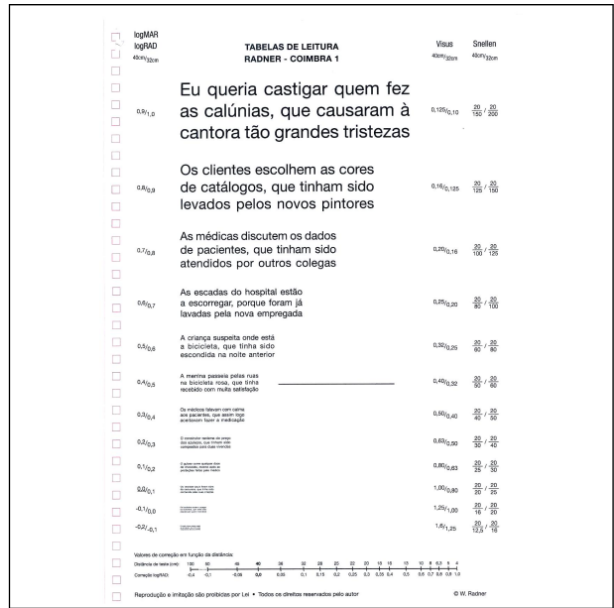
logMAR
logRAD
40cm/32cm

TABELAS DE LEITURA
RADNER - COIMBRA 1

Visus
40cm/32cm

Snellen
40cm/32cm

0,8/1,0

Eu queria castigar quem fez as calúnias, que causaram à cantora tão grandes tristezas

0,125/0,10

$\frac{20}{150}$ / $\frac{20}{200}$

0,8/0,9

Os clientes escolhem as cores de catálogos, que tinham sido levados pelos novos pintores

0,16/0,125

$\frac{20}{125}$ / $\frac{20}{150}$

0,7/0,8

As médicas discutem os dados de pacientes, que tinham sido atendidos por outros colegas

0,20/0,16

$\frac{20}{100}$ / $\frac{20}{125}$

0,6/0,7

As escadas do hospital estão a escorregar, porque foram já lavadas pela nova empregada

0,25/0,20

$\frac{20}{80}$ / $\frac{20}{100}$

0,5/0,6

A criança suspeita onde está a bicicleta, que tinha sido escondida na noite anterior

0,32/0,25

$\frac{20}{60}$ / $\frac{20}{80}$

0,4/0,5

A menina passeia pelas ruas na bicicleta rosa, que tinha recebido com muita satisfação

0,40/0,32

$\frac{20}{50}$ / $\frac{20}{60}$

0,3/0,4

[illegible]

0,50/0,40

$\frac{20}{40}$ / $\frac{20}{50}$

0,2/0,3

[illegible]

0,63/0,50

$\frac{20}{30}$ / $\frac{20}{40}$

0,1/0,2

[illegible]

0,80/0,63

$\frac{20}{25}$ / $\frac{20}{30}$

0,0/0,1

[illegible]

1,00/0,80

$\frac{20}{20}$ / $\frac{20}{25}$

-0,1/0,0

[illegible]

1,25/1,00

$\frac{20}{16}$ / $\frac{20}{20}$

-0,2/-0,1

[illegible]

1,6/1,25

$\frac{20}{12,5}$ / $\frac{20}{16}$

Valores de correção em função da distância:
Distância de leitura (cm): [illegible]
Correção logRAD: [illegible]

Reprodução e imitação são proibidas por Lei • Todos os direitos reservados pelo autor

© W. Radner